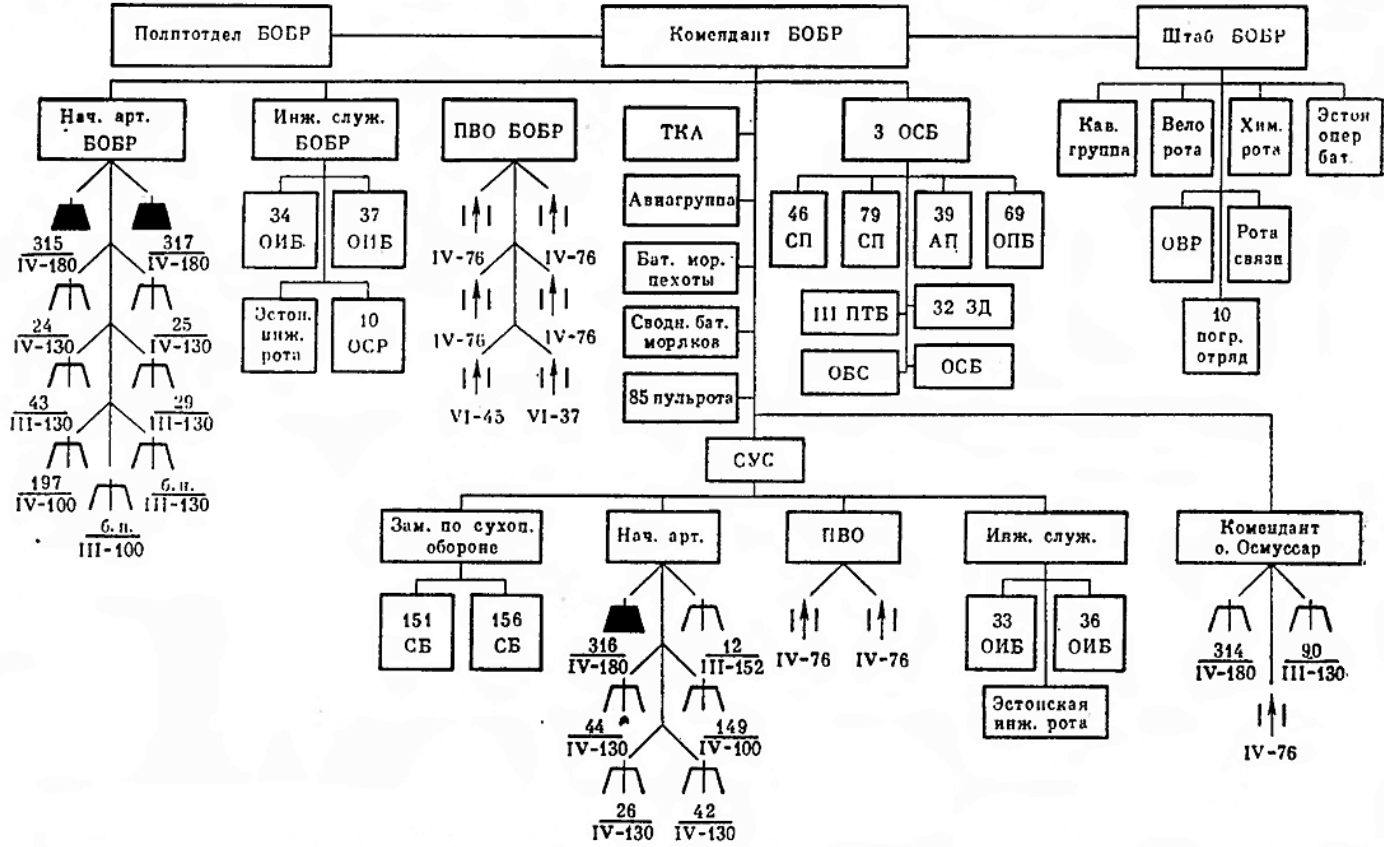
Политотдел БОБР
Комендант БОБР
Штаб БОБР

Нач. арт. БОБР
Инж. служ. БОБР
ПВО БОБР
ТКА
3 ОСБ
Кав. группа
Вело рота
Хим. рота
Эстон опер бат.

$\frac{315}{IV-180}$
$\frac{317}{IV-180}$
$\frac{24}{IV-130}$
$\frac{25}{IV-130}$
$\frac{43}{III-130}$
$\frac{29}{III-130}$
$\frac{197}{IV-100}$
$\frac{б.н.}{III-130}$
$\frac{б.н.}{III-100}$

34 ОИБ
37 ОИБ
Эстон. инж. рота
10 ОСР

IV-76
IV-76
IV-76
IV-76
VI-45
VI-37

Авиагруппа
Бат. мор. пехоты
Сводн. бат. моряков
85 пульрота

46 СП
79 СП
39 АП
69 ОПБ
III ПТБ
32 ЗД
ОБС
ОСБ

ОВР
Рота связи
10 погр. отряд

СУС

Зам. по сухоп. обороне
Нач. арт.
ПВО
Инж. служ.
Комендант о. Осмуссар

151 СБ
156 СБ

$\frac{316}{IV-180}$
$\frac{12}{III-152}$
$\frac{44}{IV-130}$
$\frac{149}{IV-100}$
$\frac{26}{IV-130}$
$\frac{42}{IV-130}$

IV-76
IV-76

33 ОИБ
36 ОИБ
Эстонская инж. рота

$\frac{314}{IV-180}$
$\frac{90}{III-130}$
IV-76